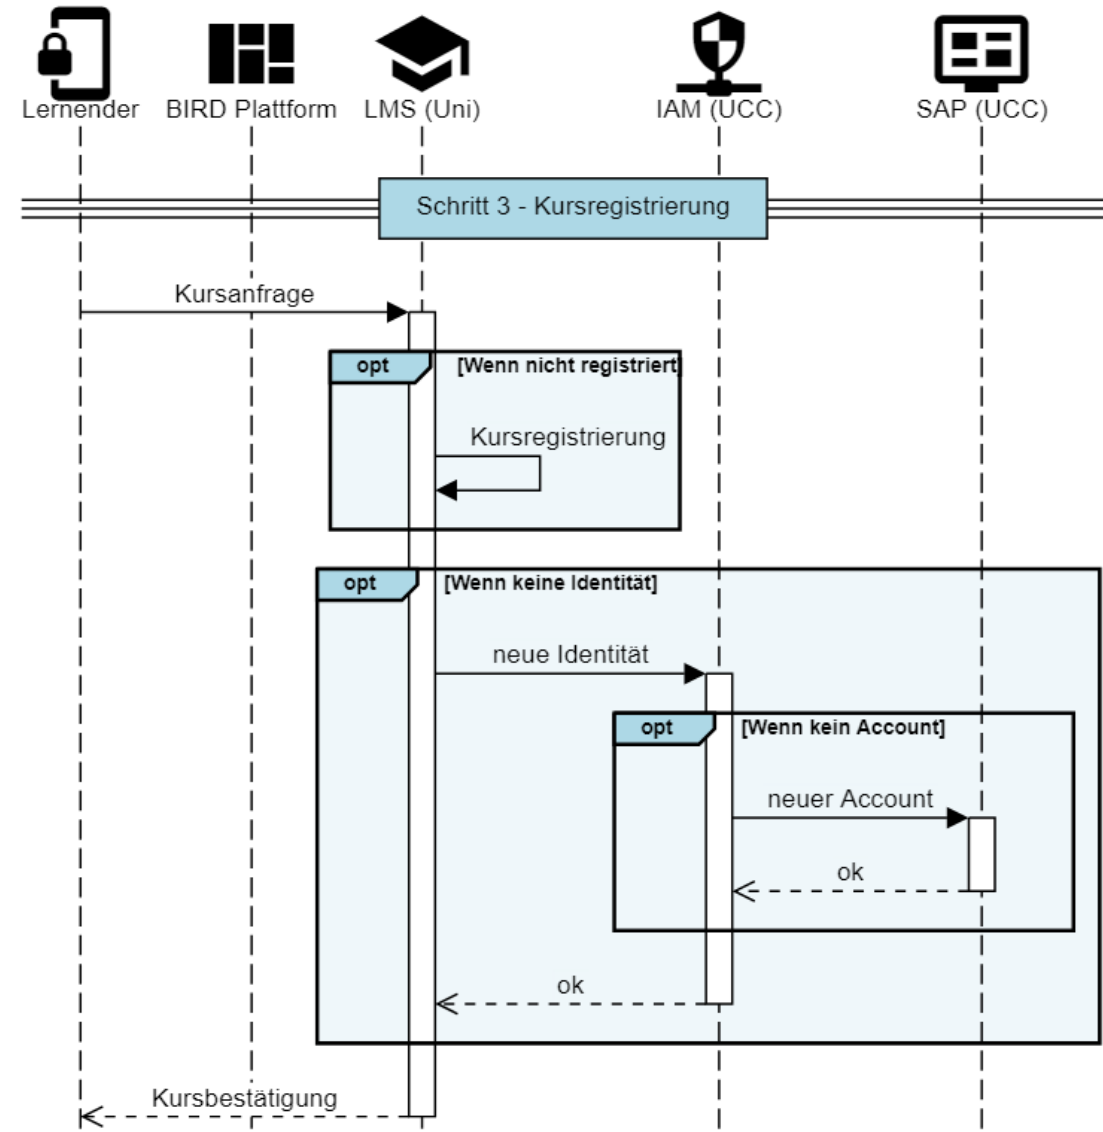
Lernender BIRD Plattform LMS (Uni) IAM (UCC) SAP (UCC)

Schritt 3 - Kursregistrierung

Kursanfrage

opt [Wenn nicht registriert]

Kursregistrierung

opt [Wenn keine Identität]

neue Identität

opt [Wenn kein Account]

neuer Account

ok

ok

Kursbestätigung